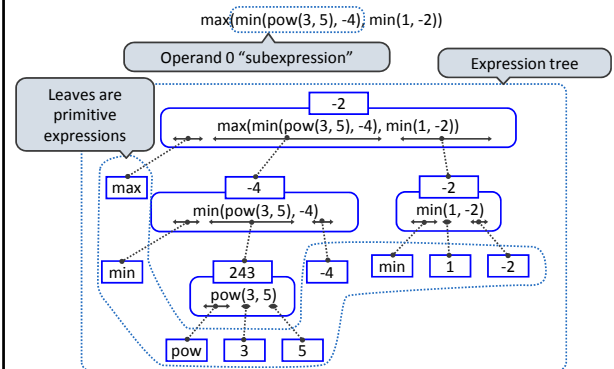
max(min(pow(3, 5), -4), min(1, -2))

Operand 0 “subexpression”

Expression tree

Leaves are primitive expressions

-2
max(min(pow(3, 5), -4), min(1, -2))

max

-4
min(pow(3, 5), -4)

-2
min(1, -2)

min

243
pow(3, 5)

-4

min

1

-2

pow

3

5